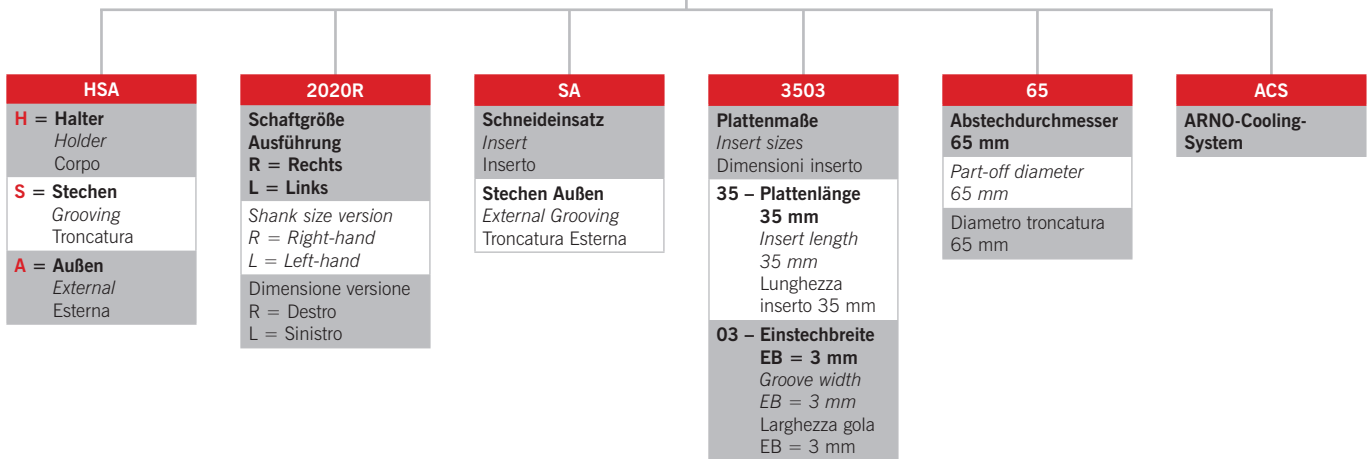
HSA

H = Halter
Holder
Corpo

S = Stechen
Grooving
Troncatura

A = Außen
External
Esterna

2020R

Schaftgröße Ausführung
R = Rechts
L = Links

Shank size version
R = Right-hand
L = Left-hand

Dimensione versione
R = Destro
L = Sinistro

SA

Schneideinsatz
Insert
Inserto

Stechen Außen
External Grooving
Troncatura Esterna

3503

Plattenmaße
Insert sizes
Dimensioni inserto

35 – Plattenlänge 35 mm
Insert length 35 mm
Lunghezza inserto 35 mm

03 – Einstechbreite EB = 3 mm
Groove width EB = 3 mm
Larghezza gola EB = 3 mm

65

Abstechdurchmesser 65 mm

Part-off diameter 65 mm

Diametro troncatura 65 mm

ACS

ARNO-Cooling-System